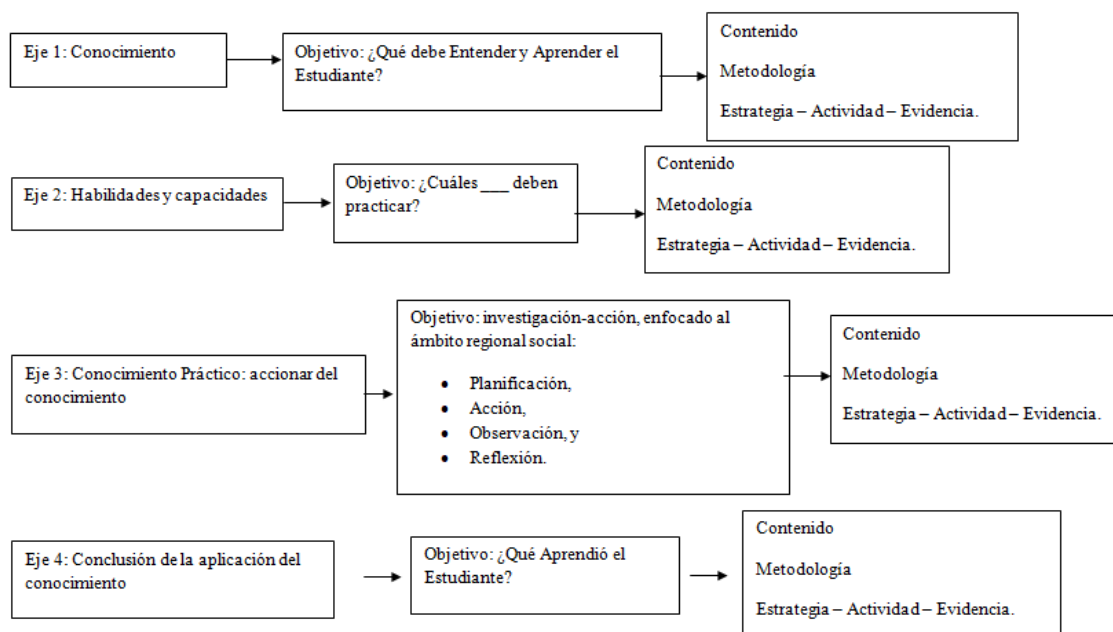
Eje 1: Conocimiento

Objetivo: ¿Qué debe Entender y Aprender el Estudiante?

Contenido

Metodología

Estrategia – Actividad – Evidencia.

Eje 2: Habilidades y capacidades

Objetivo: ¿Cuáles ___ deben practicar?

Contenido

Metodología

Estrategia – Actividad – Evidencia.

Eje 3: Conocimiento Práctico: accionar del conocimiento

Objetivo: investigación-acción, enfocado al ámbito regional social:

- Planificación,
- Acción,
- Observación, y
- Reflexión.

Contenido

Metodología

Estrategia – Actividad – Evidencia.

Eje 4: Conclusión de la aplicación del conocimiento

Objetivo: ¿Qué Aprendió el Estudiante?

Contenido

Metodología

Estrategia – Actividad – Evidencia.